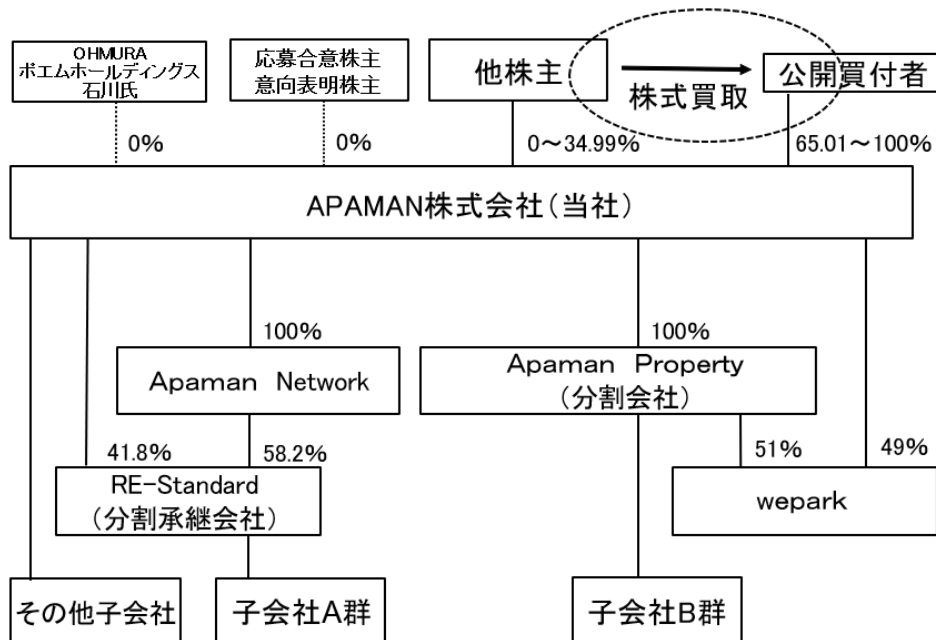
OHMURA
ポエムホールディングス
石川氏

応募合意株主
意向表明株主

他株主

株式買取

公開買付者

0%

0%

0～34.99%

65.01～100%

APAMAN株式会社（当社）

100%

100%

Apaman Network

Apaman Property
（分割会社）

41.8%

58.2%

51%

49%

RE-Standard
（分割承継会社）

wepark

その他子会社

子会社A群

子会社B群